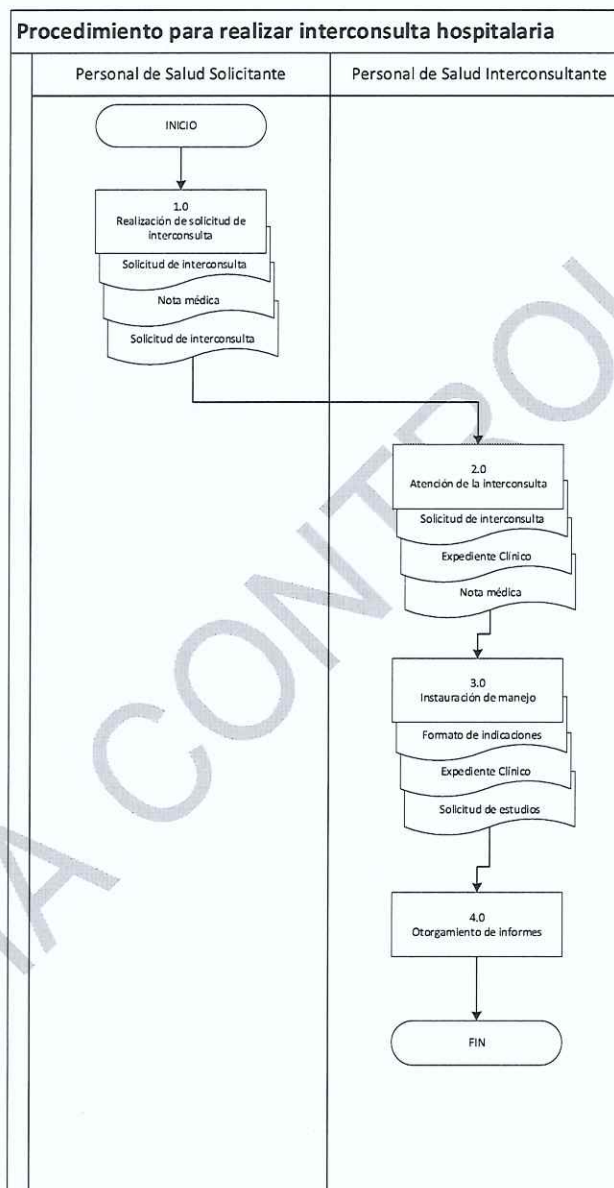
Procedimiento para realizar interconsulta hospitalaria

Personal de Salud Solicitante

Personal de Salud Interconsultante

INICIO

1.0
Realización de solicitud de interconsulta

Solicitud de interconsulta

Nota médica

Solicitud de interconsulta

2.0
Atención de la interconsulta

Solicitud de interconsulta

Expediente Clínico

Nota médica

3.0
Instauración de manejo

Formato de indicaciones

Expediente Clínico

Solicitud de estudios

4.0
Otorgamiento de informes

FIN

A CONTRO